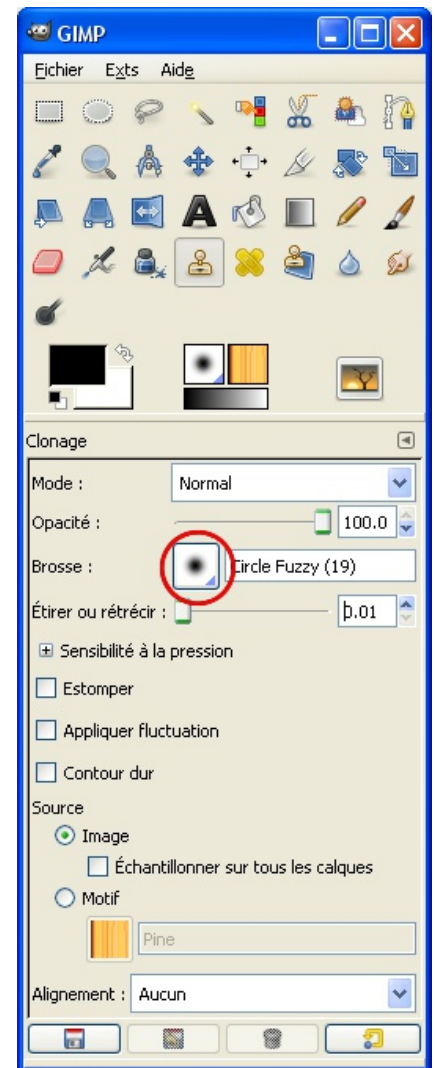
GIMP

Fichier Exts Aide

Clonage

Mode : Normal

Opacité : 100.0

Brosse : Circle Fuzzy (19)

Étirer ou rétrécir : 0.01

Sensibilité à la pression

Estomper

Appliquer fluctuation

Contour dur

Source

Image

Échantillonner sur tous les calques

Motif

Pine

Alignement : Aucun